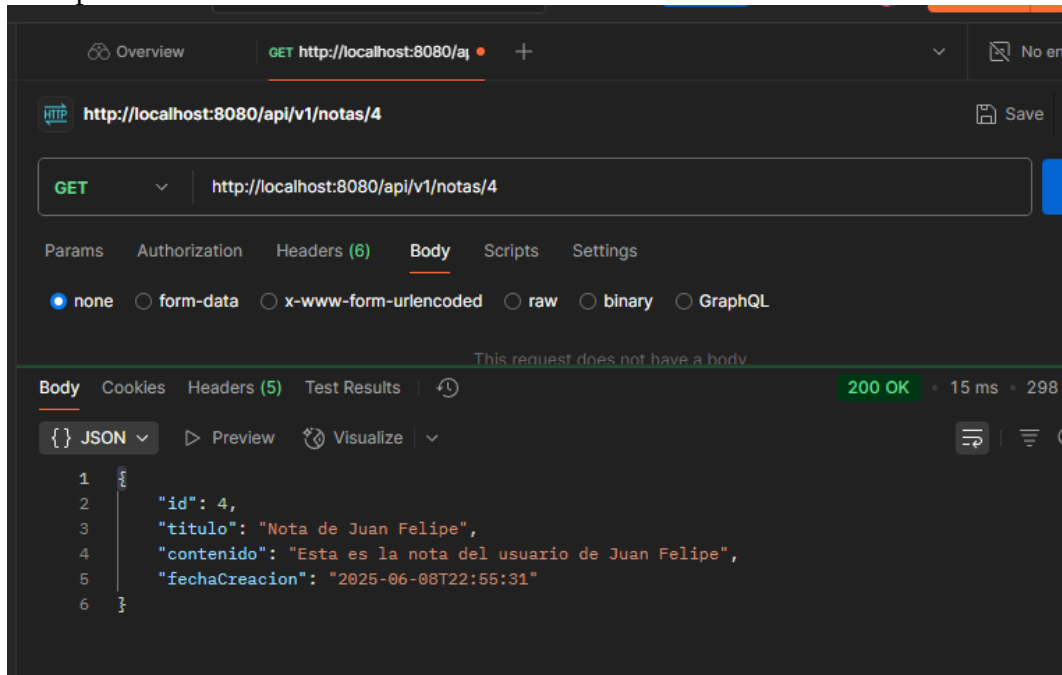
Overview GET http://localhost:8080/a| +

No en

HTTP http://localhost:8080/api/v1/notas/4

Save

GET http://localhost:8080/api/v1/notas/4

Params Authorization Headers (6) Body Scripts Settings

none form-data x-www-form-urlencoded raw binary GraphQL

This request does not have a body

Body Cookies Headers (5) Test Results

200 OK • 15 ms • 298

{} JSON Preview Visualize

1 {
2 "id": 4,
3 "titulo": "Nota de Juan Felipe",
4 "contenido": "Esta es la nota del usuario de Juan Felipe",
5 "fechaCreacion": "2025-06-08T22:55:31"
6 }